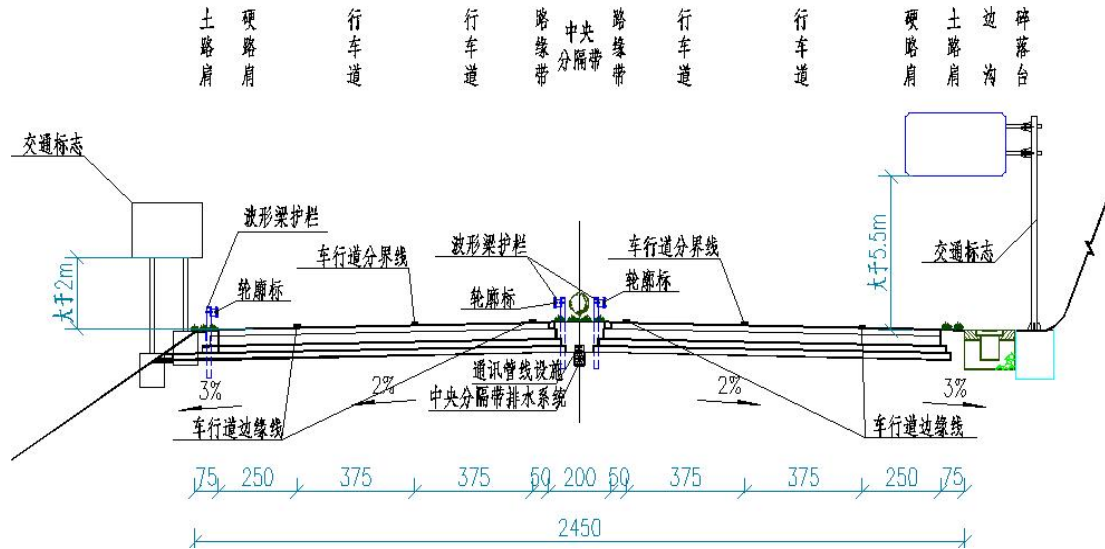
土路肩 硬路肩 行车道 行车道 路缘带 中央分隔带 路缘带 行车道 行车道 硬路肩 土路肩 边沟 碎落台

交通标志

波形梁护栏

大于2m

轮廓标

车行道分界线

波形梁护栏

轮廓标

轮廓标

车行道分界线

大于5.5m

交通标志

通讯管线设施

中央分隔带排水系统

3%

2%

2%

3%

车行道边缘线

车行道边缘线

75 250 375 375 50 200 50 375 375 250 75

2450